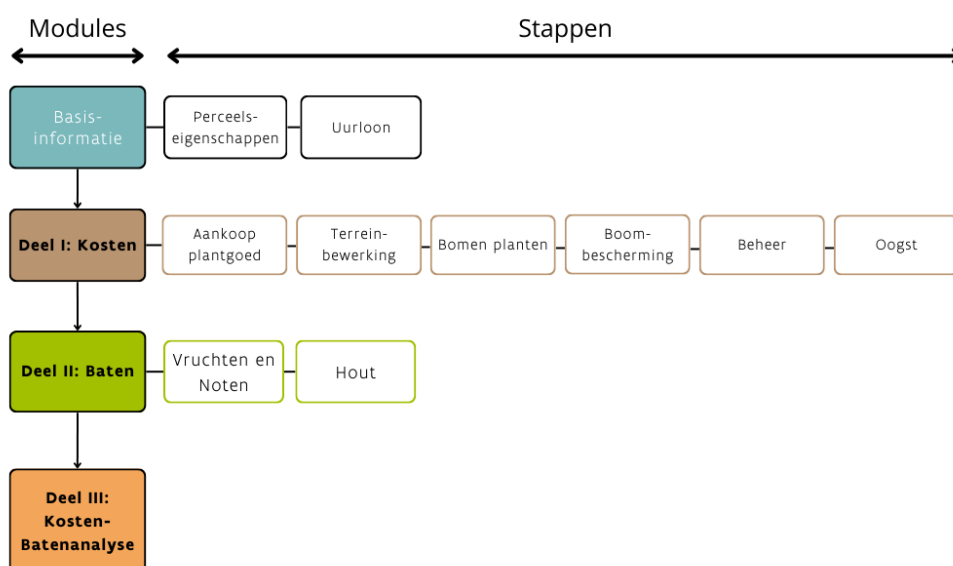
Modules

Stappen

Basis-informatie

Perceels-eigenschappen

Uurloon

Deel I: Kosten

Aankoop plantgoed

Terrein-bewerking

Bomen planten

Boom-bescherming

Beheer

Oogst

Deel II: Baten

Vruchten en Noten

Hout

Deel III: Kosten-Batenanalyse